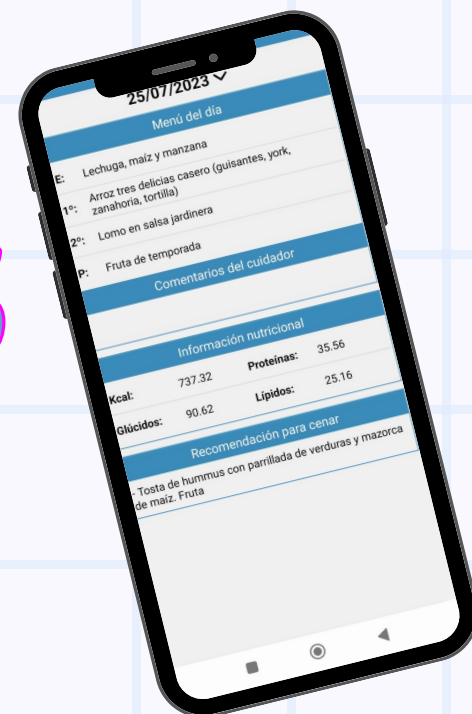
25/07/2023

Menú del día

E: Lechuga, maíz y manzana

1º: Arroz tres delicias casero (guisantes, york, zanahoria, tortilla)

2º: Lomo en salsa jardinera

P: Fruta de temporada

Comentarios del cuidador

Información nutricional

| Kcal: | 737.32 | Proteínas: | 35.56 |
|---|---|---|---|
| Glúcidos: | 90.62 | Lípidos: | 25.16 |

Recomendación para cenar

- Tosta de hummus con parrillada de verduras y mazorca de maíz. Fruta